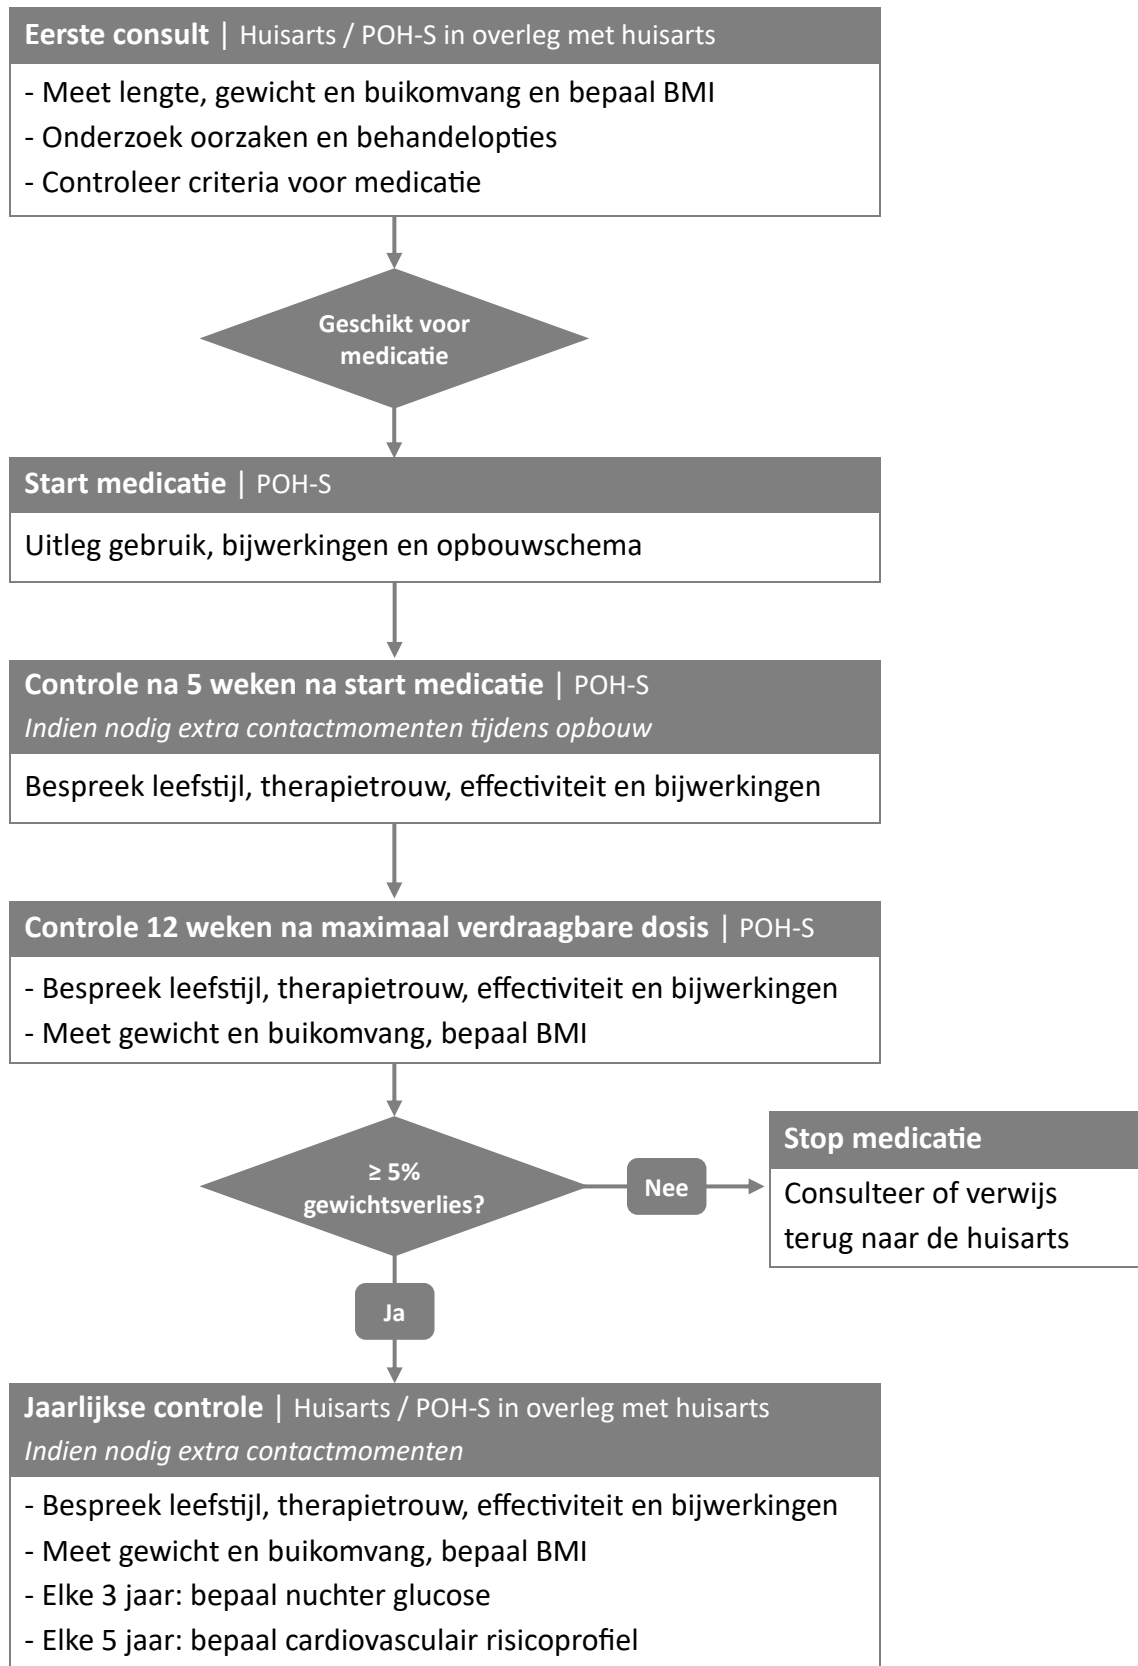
**Eerste consult** | Huisarts / POH-S in overleg met huisarts

- Meet lengte, gewicht en buikomvang en bepaal BMI
- Onderzoek oorzaken en behandelopties
- Controleer criteria voor medicatie

Geschikt voor medicatie

**Start medicatie** | POH-S

Uitleg gebruik, bijwerkingen en opbouwschema

**Controle na 5 weken na start medicatie** | POH-S
*Indien nodig extra contactmomenten tijdens opbouw*

Bespreek leefstijl, therapietrouw, effectiviteit en bijwerkingen

**Controle 12 weken na maximaal verdraagbare dosis** | POH-S

- Bespreek leefstijl, therapietrouw, effectiviteit en bijwerkingen
- Meet gewicht en buikomvang, bepaal BMI

≥ 5% gewichtsverlies?

Nee

**Stop medicatie**

Consulteer of verwijs terug naar de huisarts

Ja

**Jaarlijkse controle** | Huisarts / POH-S in overleg met huisarts
*Indien nodig extra contactmomenten*

- Bespreek leefstijl, therapietrouw, effectiviteit en bijwerkingen
- Meet gewicht en buikomvang, bepaal BMI
- Elke 3 jaar: bepaal nuchter glucose
- Elke 5 jaar: bepaal cardiovasculair risicoprofiel